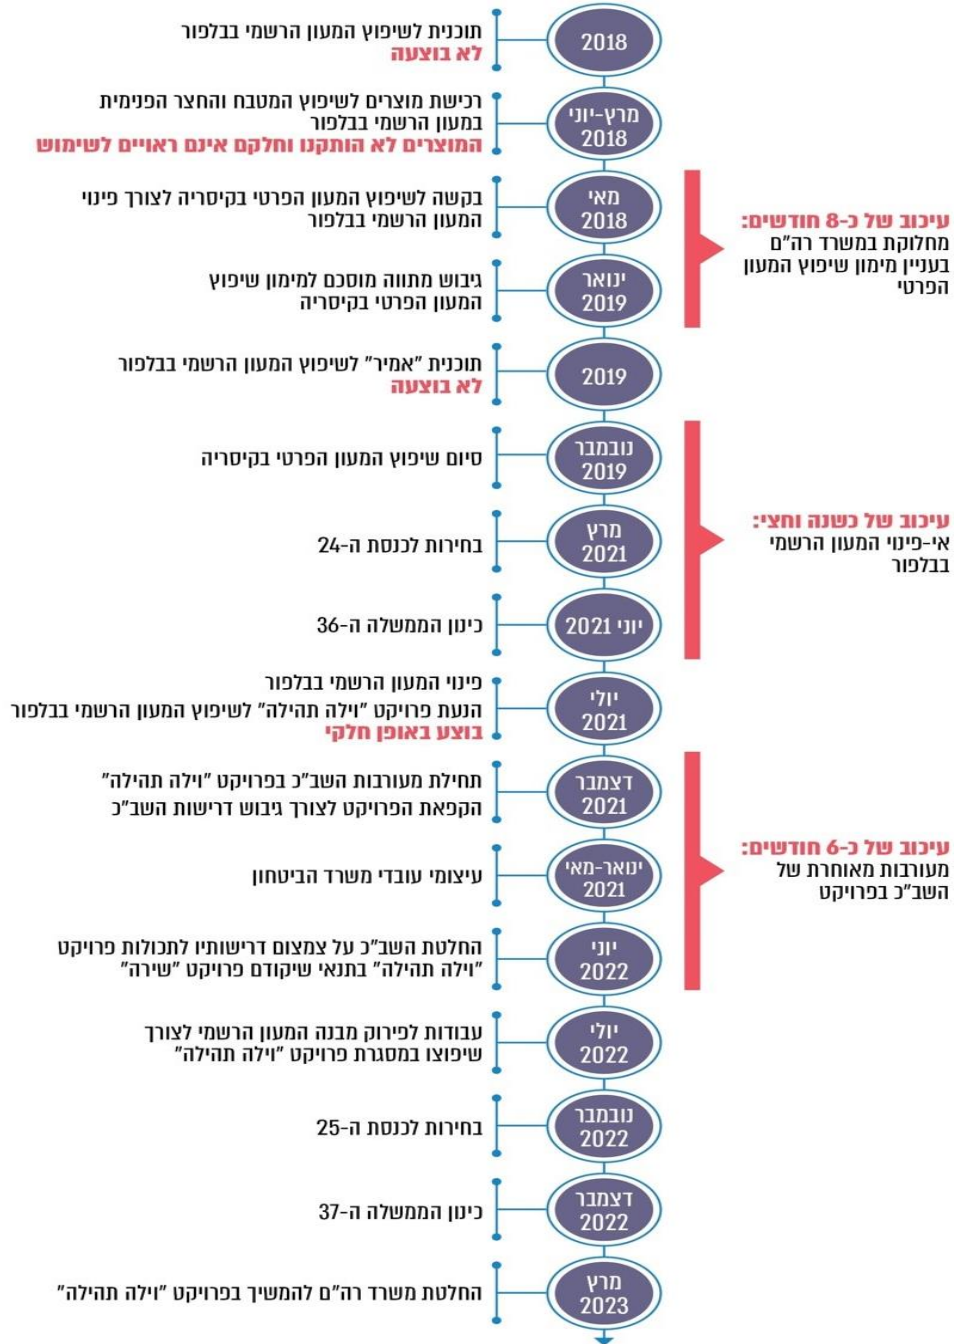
2018
תוכנית לשיפוץ המעון הרשמי בבלפור
לא בוצעה

מרץ-יוני 2018
רכישת מוצרים לשיפוץ המטבח והחצר הפנימית במעון הרשמי בבלפור
המוצרים לא הותקנו וחלקם אינם ראויים לשימוש

מאי 2018
בקשה לשיפוץ המעון הפרטי בקיסריה לצורך פינוי המעון הרשמי בבלפור

ינואר 2019
גיבוש מתווה מוסכם למימון שיפוץ המעון הפרטי בקיסריה

עיכוב של כ-8 חודשים:
מחלוקת במשרד רה"ם בעניין מימון שיפוץ המעון הפרטי

2019
תוכנית "אמיר" לשיפוץ המעון הרשמי בבלפור
לא בוצעה

נובמבר 2019
סיום שיפוץ המעון הפרטי בקיסריה

מרץ 2021
בחירות לכנסת ה-24

יוני 2021
כינון הממשלה ה-36

עיכוב של כשנה וחצי:
אי-פינוי המעון הרשמי בבלפור

יולי 2021
פינוי המעון הרשמי בבלפור
הנעת פרויקט "וילה תהילה" לשיפוץ המעון הרשמי בבלפור
בוצע באופן חלקי

דצמבר 2021
תחילת מעורבות השב"כ בפרויקט "וילה תהילה"
הקפאת הפרויקט לצורך גיבוש דרישות השב"כ

ינואר-מאי 2021
עיצומי עובדי משרד הביטחון

יוני 2022
החלטת השב"כ על צמצום דרישותיו לתכולות פרויקט "וילה תהילה" בתנאי שיקודם פרויקט "שירה"

עיכוב של כ-6 חודשים:
מעורבות מאוחרת של השב"כ בפרויקט

יולי 2022
עבודות לפירוק מבנה המעון הרשמי לצורך שיפוצו במסגרת פרויקט "וילה תהילה"

נובמבר 2022
בחירות לכנסת ה-25

דצמבר 2022
כינון הממשלה ה-37

מרץ 2023
החלטת משרד רה"ם להמשיך בפרויקט "וילה תהילה"